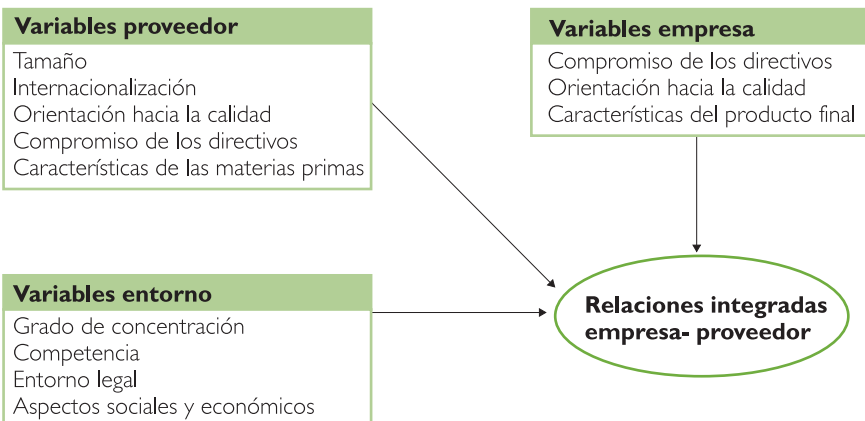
Variables proveedor
Tamaño
Internacionalización
Orientación hacia la calidad
Compromiso de los directivos
Características de las materias primas

Variables empresa
Compromiso de los directivos
Orientación hacia la calidad
Características del producto final

Variables entorno
Grado de concentración
Competencia
Entorno legal
Aspectos sociales y económicos

Relaciones integradas empresa- proveedor